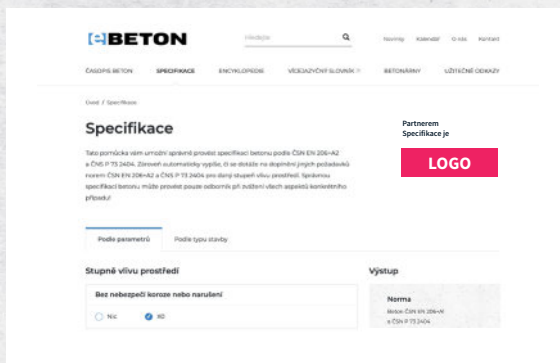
BETON

Hledejte

Novinky Kalendář O nás Kontakt

ČASOPIS BETON SPECIFIKACE ENCYKLOPEDIE VÍCEJAZYČNÝ SLOVNÍK BETONÁRNY UŽITEČNÉ ODKAZY

Úvod / Specifikace

Specifikace

Tato pomůcka vám umožní správně provést specifikaci betonu podle ČSN EN 206+A2 a ČNS P 73 2404. Zároveň automaticky vypíše, či se dotkáte na doplnění jiných požadavků norem ČSN EN 206+A2 a ČNS P 73 2404 pro daný stupeň vlivu prostředí. Správnou specifikaci betonu může provést pouze odborník při zvážení všech aspektů konkrétního případu!

Partnerem Specifikace je

LOGO

Podle parametrů

Podle typu stavby

Stupně vlivu prostředí

Bez nebezpečí koroze nebo narušení

Nic

X0

Výstup

Norma

Beton ČSN EN 206+A
a ČSN P 73 2404